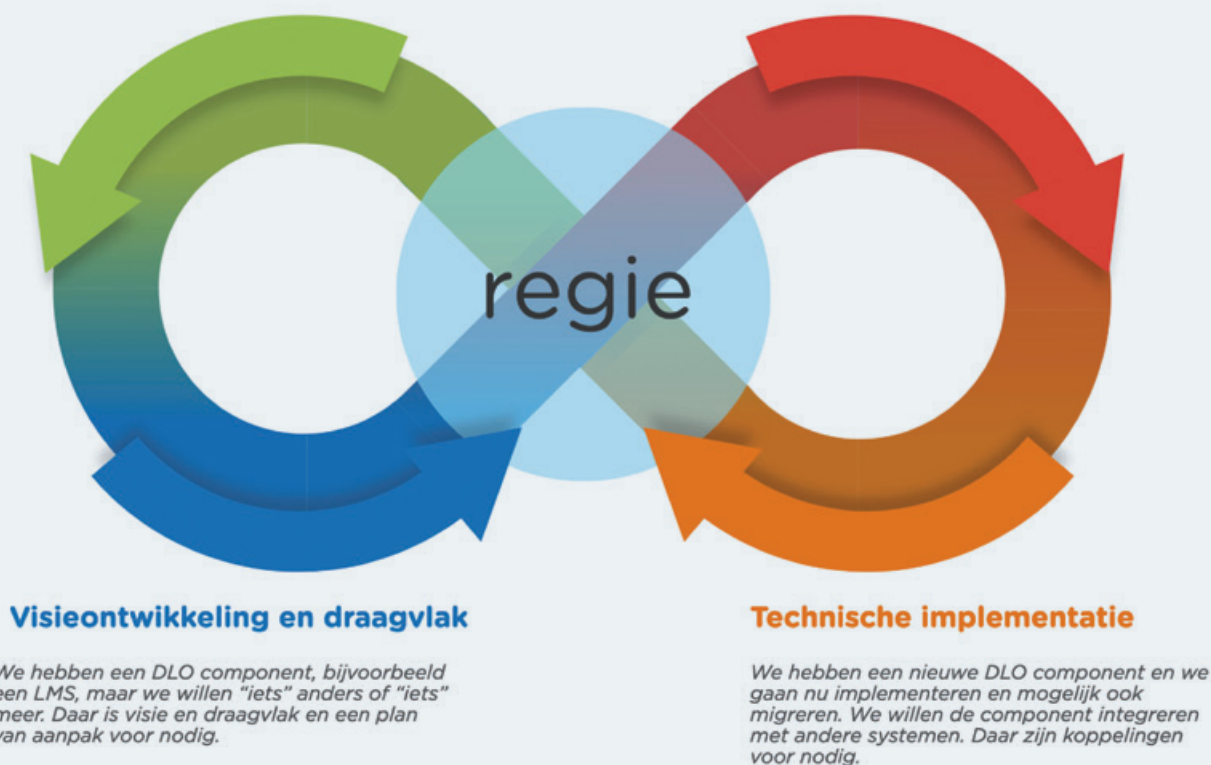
regie

Visieontwikkeling en draagvlak

We hebben een DLO component, bijvoorbeeld een LMS, maar we willen "iets" anders of "iets" meer. Daar is visie en draagvlak en een plan van aanpak voor nodig.

Technische implementatie

We hebben een nieuwe DLO component en we gaan nu implementeren en mogelijk ook migreren. We willen de component integreren met andere systemen. Daar zijn koppelingen voor nodig.